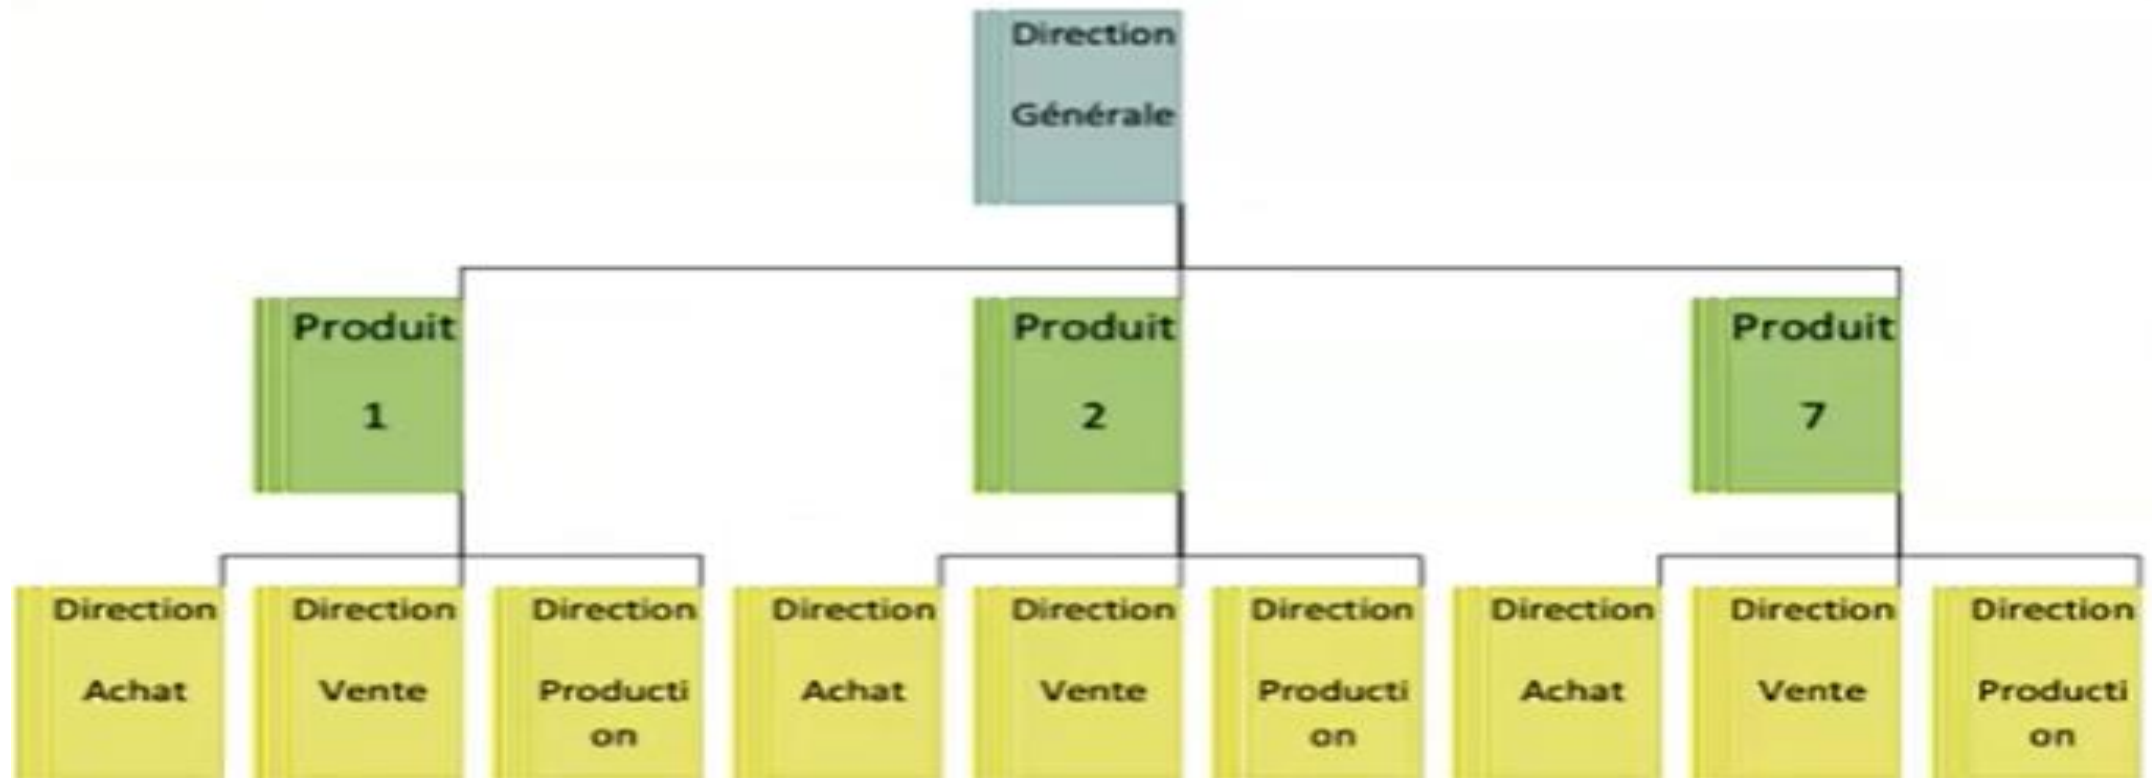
Direction Générale

Produit 1

Produit 2

Produit 7

Direction Achat

Direction Vente

Direction Production

Direction Achat

Direction Vente

Direction Production

Direction Achat

Direction Vente

Direction Production